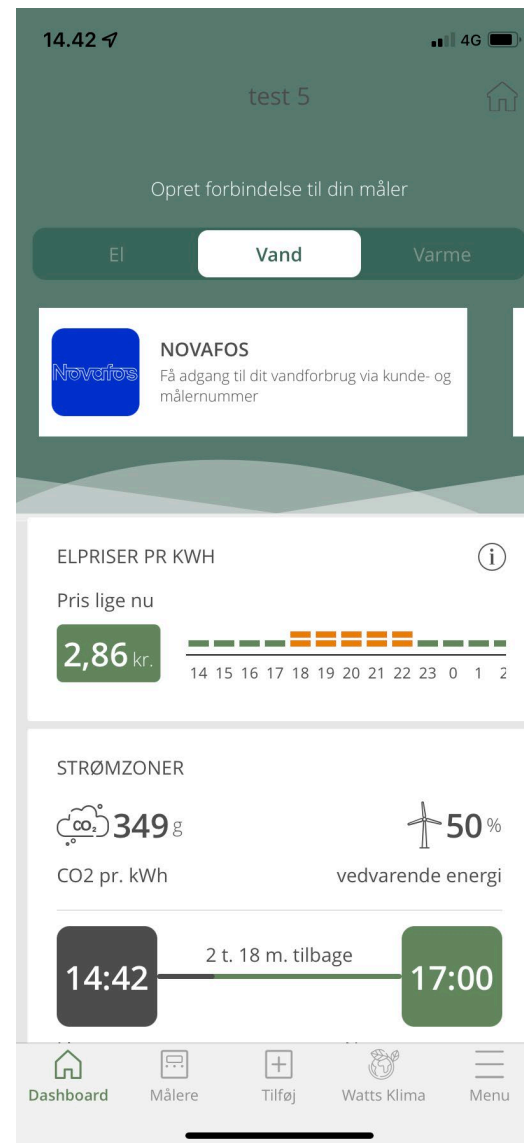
14.42

4G

test 5

Opret forbindelse til din måler

El | Vand | Varme

Novafos

NOVAFOS
Få adgang til dit vandforbrug via kunde- og målernummer

ELPRISER PR KWH

Pris lige nu

2,86 kr.

14 15 16 17 18 19 20 21 22 23 0 1 2

STRØMZONER

$CO_2$ 349 g

50 %

CO2 pr. kWh

vedvarende energi

14:42

2 t. 18 m. tilbage

17:00

Dashboard Målere Tilføj Watts Klima Menu